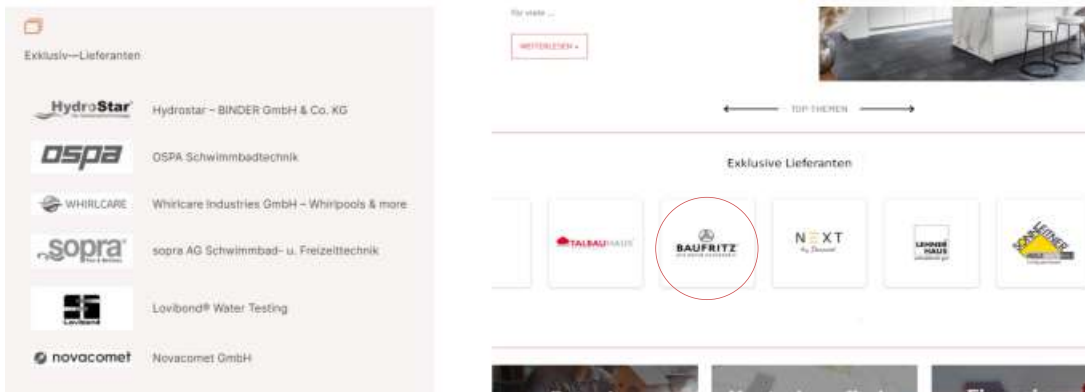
Exklusiv—Lieferanten

HydroStar

Hydrostar - BINDER GmbH & Co. KG

ospa

OSPA Schwimmbadtechnik

WHIRLCARE

Whirlcare Industries GmbH – Whirlpools & more

sopra

sopra AG Schwimmbad- u. Freizeittechnik

Lovibond

Lovibond® Water Testing

novacomet

Novacomet GmbH

für viele ...

WEITERLESEN »

TOP THEMEN

Exklusive Lieferanten

TALBAUHAUS

BAUFRITZ

NEXT

LEHNER HAUS

SONNLEITNER